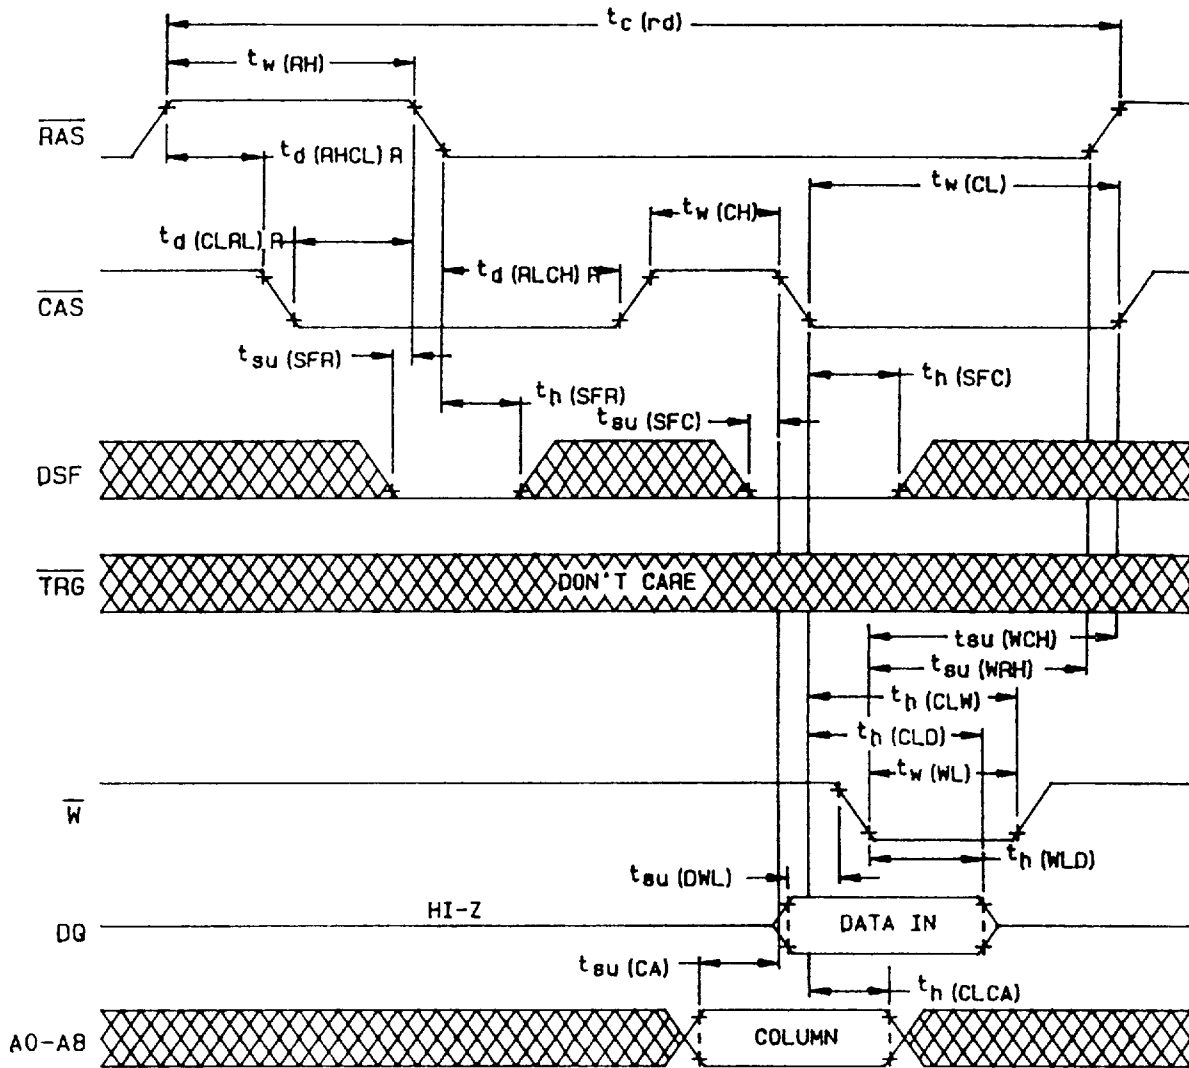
$t_{c\ (rd)}$

$t_{w\ (RH)}$

$\overline{RAS}$

$t_{d\ (RHCL)\ R}$

$t_{w\ (CL)}$

$t_{w\ (CH)}$

$t_{d\ (CLRL)\ R}$

$t_{d\ (RLCH)\ R}$

$\overline{CAS}$

$t_{su\ (SFR)}$

$t_{h\ (SFC)}$

$t_{h\ (SFR)}$

$t_{su\ (SFC)}$

DSF

$\overline{TRG}$

DON'T CARE

$t_{su\ (WCH)}$

$t_{su\ (WRH)}$

$t_{h\ (CLW)}$

$t_{h\ (CLD)}$

$t_{w\ (WL)}$

$\overline{W}$

$t_{h\ (WLD)}$

$t_{su\ (DWL)}$

HI-Z

DQ

DATA IN

$t_{su\ (CA)}$

$t_{h\ (CLCA)}$

A0-A8

COLUMN